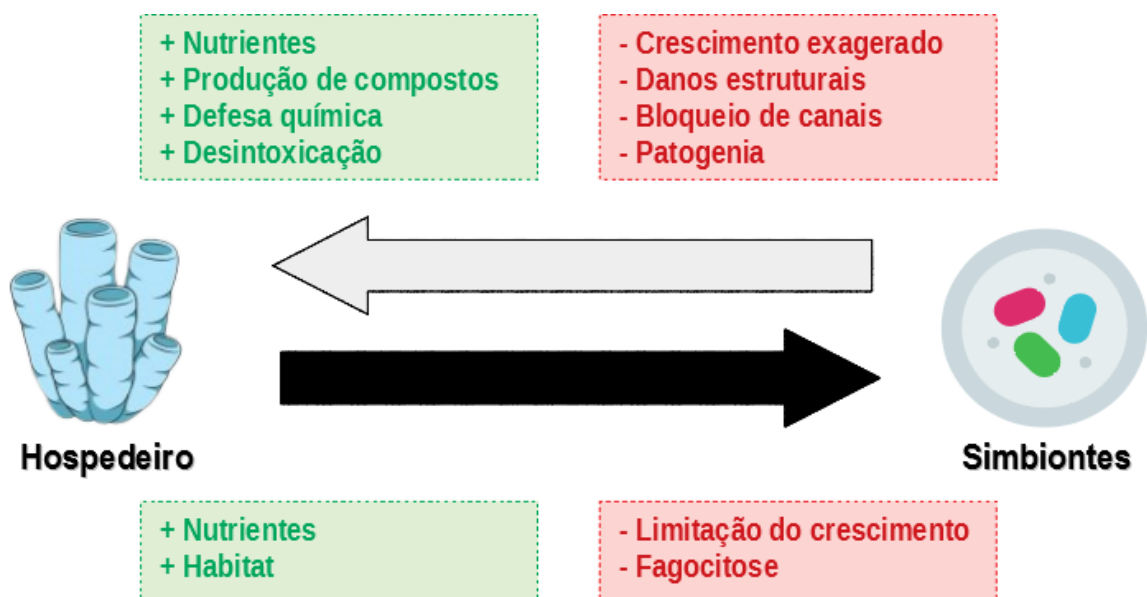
+ Nutrientes
+ Produção de compostos
+ Defesa química
+ Desintoxicação

- Crescimento exagerado
- Danos estruturais
- Bloqueio de canais
- Patogenia

Hospedeiro

Simbiontes

+ Nutrientes
+ Habitat

- Limitação do crescimento
- Fagocitose